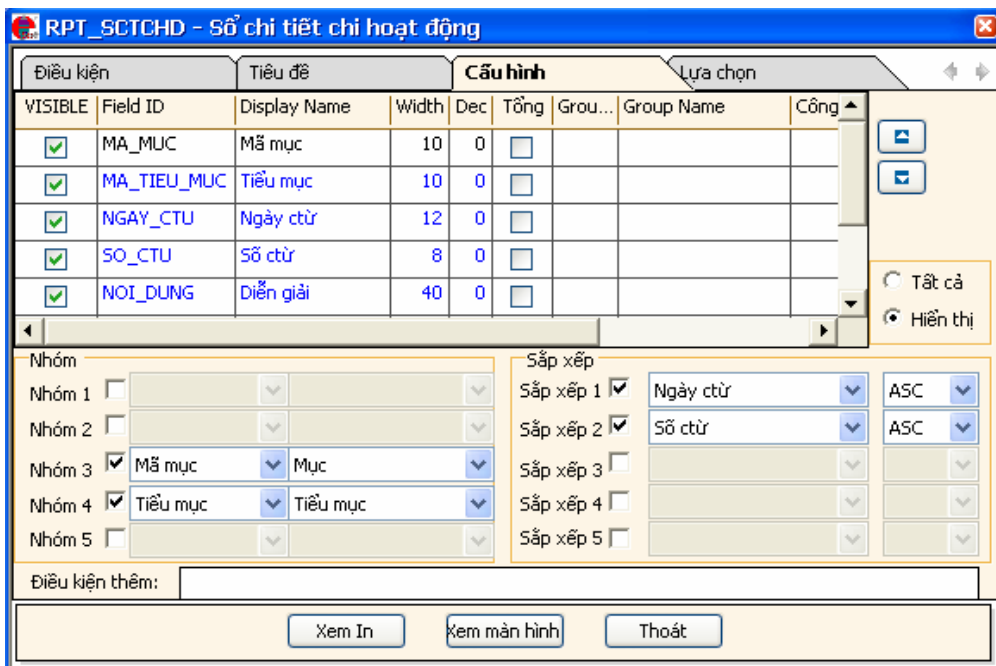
RPT_SCTCHD - Sổ chi tiết chi hoạt động

Điều kiện | Tiêu đề | Cấu hình | Lựa chọn

| VISIBLE | Field ID | Display Name | Width | Dec | Tổng | Grou... | Group Name | Công |
|---|---|---|---|---|---|---|---|---|
| ☑ | MA_MUC | Mã mục | 10 | 0 | ☐ | | | |
| ☑ | MA_TIEU_MUC | Tiểu mục | 10 | 0 | ☐ | | | |
| ☑ | NGAY_CTU | Ngày ctừ | 12 | 0 | ☐ | | | |
| ☑ | SO_CTU | Số ctừ | 8 | 0 | ☐ | | | |
| ☑ | NOI_DUNG | Diễn giải | 40 | 0 | ☐ | | | |

Tất cả
Hiển thị

Nhóm
Nhóm 1 ☐
Nhóm 2 ☐
Nhóm 3 ☑ Mã mục Mục
Nhóm 4 ☑ Tiểu mục Tiểu mục
Nhóm 5 ☐

Sắp xếp
Sắp xếp 1 ☑ Ngày ctừ ASC
Sắp xếp 2 ☑ Số ctừ ASC
Sắp xếp 3 ☐
Sắp xếp 4 ☐
Sắp xếp 5 ☐

Điều kiện thêm:

Xem In | Xem màn hình | Thoát